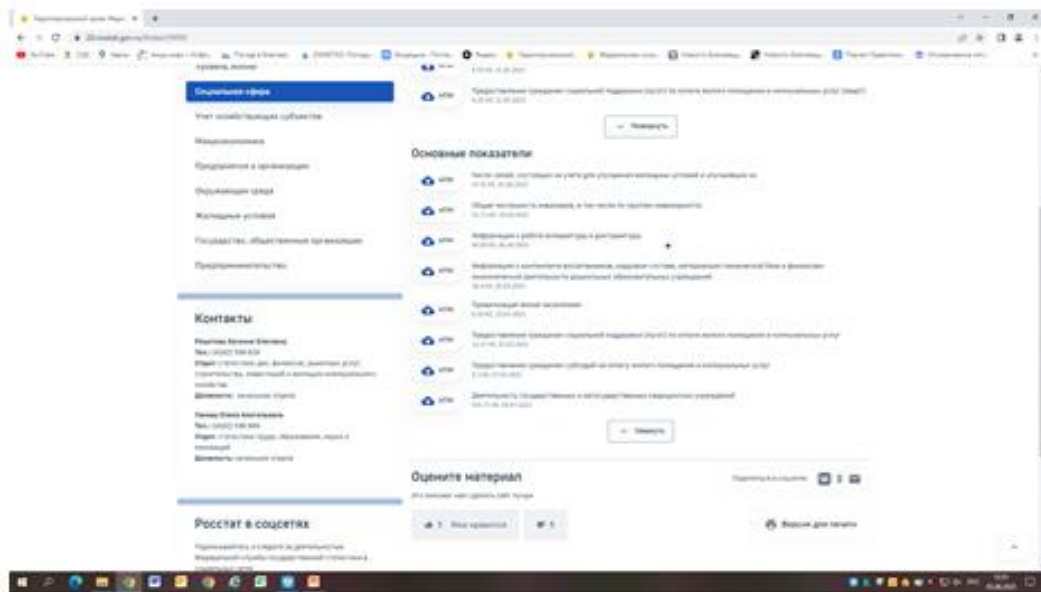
Социальная сфера

Учет хозяйствующих субъектов

Макроэкономика

Предприятия и организации

Окружающая среда

Жилищные условия

Государство, общественные организации

Предпринимательство

Основные показатели

Свернуть

Контакты

Росстат в соцсетях

Оцените материал

Версия для печати